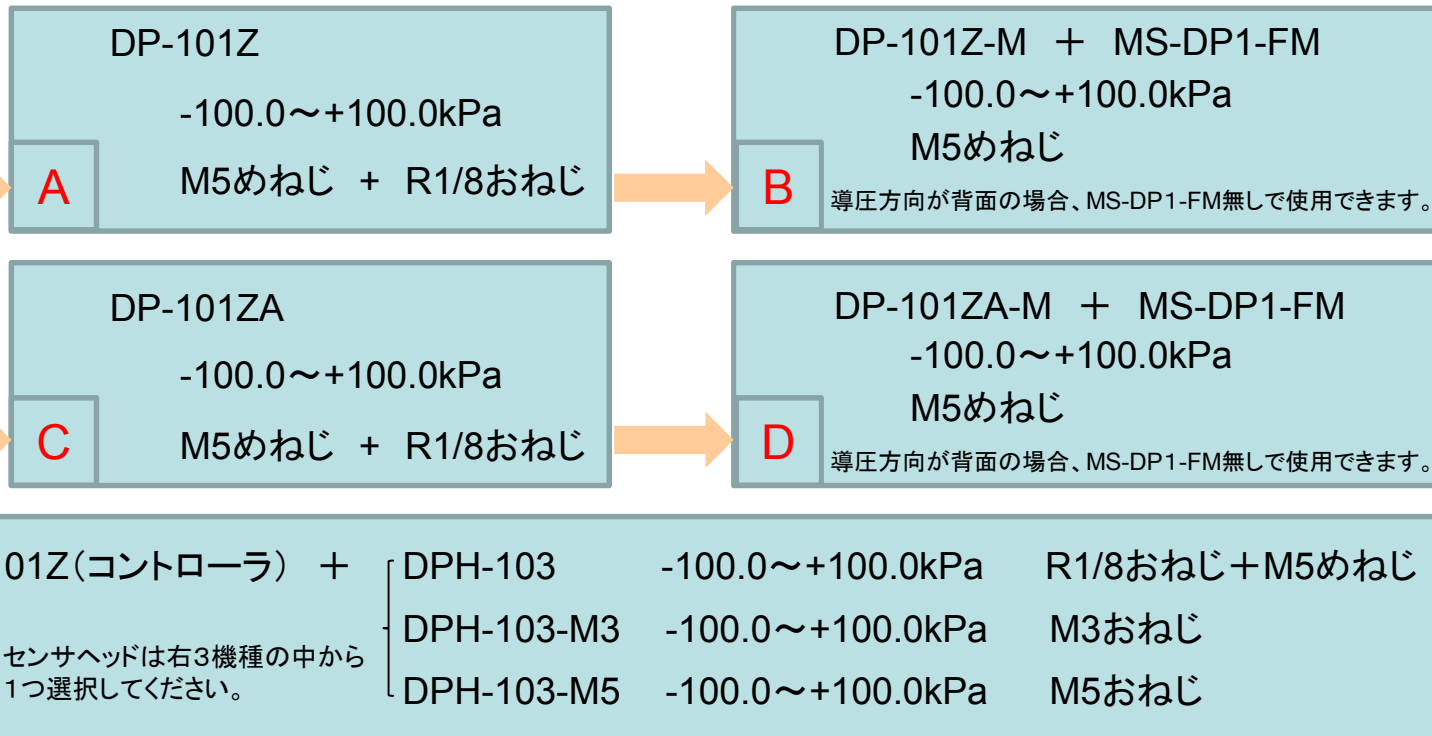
DP-101Z

-100.0～+100.0kPa

A

M5めねじ + R1/8おねじ

DP-101Z-M ＋ MS-DP1-FM

-100.0～+100.0kPa

M5めねじ

B

導圧方向が背面の場合、MS-DP1-FM無しで使用できます。

DP-101ZA

-100.0～+100.0kPa

C

M5めねじ + R1/8おねじ

DP-101ZA-M ＋ MS-DP1-FM

-100.0～+100.0kPa

M5めねじ

D

導圧方向が背面の場合、MS-DP1-FM無しで使用できます。

01Z（コントローラ） ＋

センサヘッドは右3機種の中から1つ選択してください。

| DPH-103 | -100.0～+100.0kPa | R1/8おねじ＋M5めねじ |
|---|---|---|
| DPH-103-M3 | -100.0～+100.0kPa | M3おねじ |
| DPH-103-M5 | -100.0～+100.0kPa | M5おねじ |